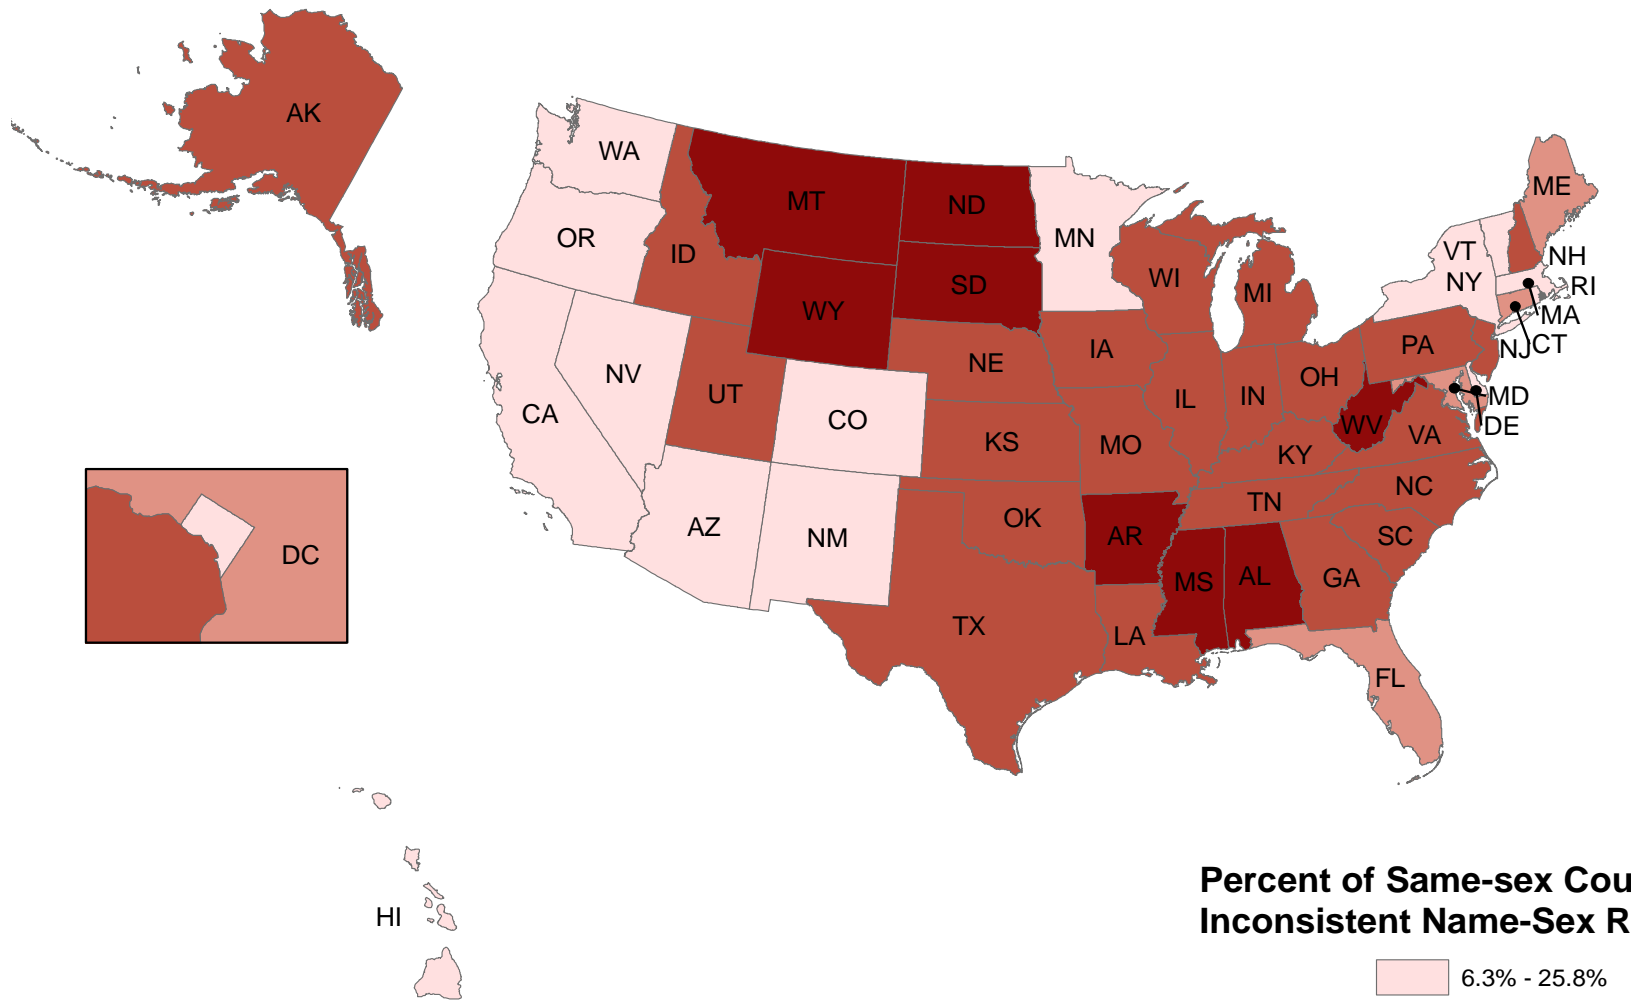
AK

WA
MT
ND
MN
ME
OR
ID
SD
WI
VT
NH
NY
RI
MA
CT
NJ
MI
WY
IA
PA
NE
OH
NV
IL
IN
MD
DE
UT
CA
CO
KS
MO
WV
VA
KY
DC
NC
TN
OK
AZ
NM
AR
SC
MS
AL
GA
TX
LA
FL
HI

Percent of Same-sex Cou
Inconsistent Name-Sex R

6.3% - 25.8%